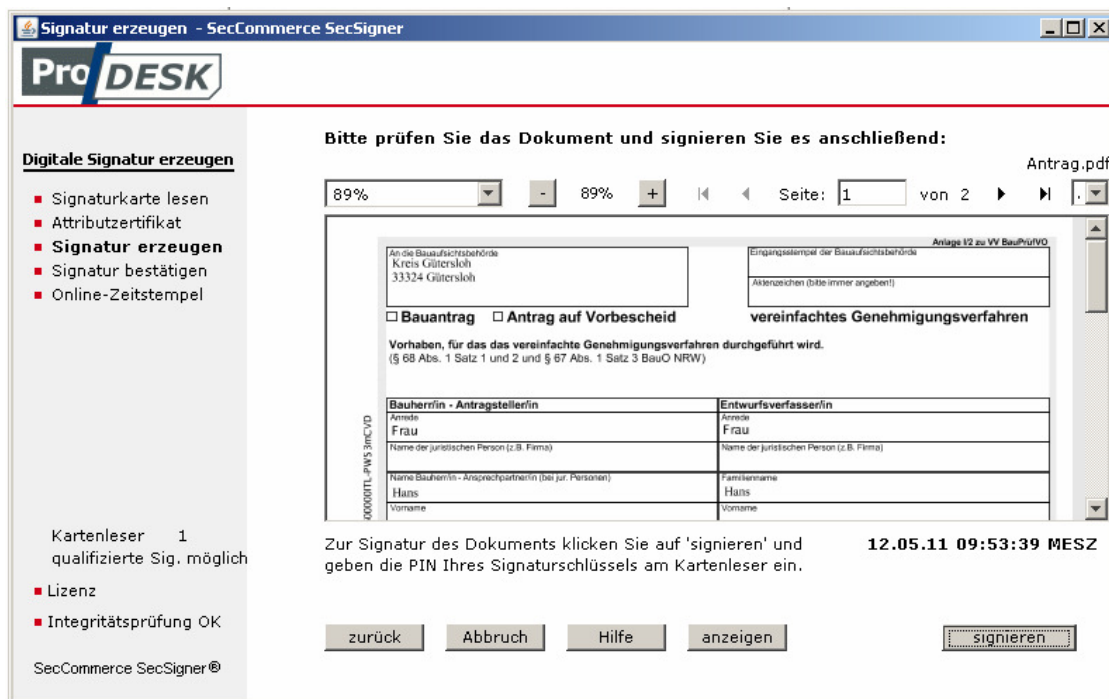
Signatur erzeugen - SecCommerce SecSigner

Pro DESK

Digitale Signatur erzeugen

- Signaturkarte lesen
- Attributzertifikat
- Signatur erzeugen
- Signatur bestätigen
- Online-Zeitstempel

Bitte prüfen Sie das Dokument und signieren Sie es anschließend:

Antrag.pdf

89% - 89% + Seite: 1 von 2

Anlage I/2 zu VV BauPrüfVO

An die Bauaufsichtsbehörde
Kreis Gütersloh
33324 Gütersloh

Eingangsstempel der Bauaufsichtsbehörde

Aktenzeichen (bitte immer angeben!)

☐ Bauantrag ☐ Antrag auf Vorbescheid vereinfachtes Genehmigungsverfahren

Vorhaben, für das das vereinfachte Genehmigungsverfahren durchgeführt wird.
(§ 68 Abs. 1 Satz 1 und 2 und § 67 Abs. 1 Satz 3 BauO NRW)

| Bauherr/in - Antragsteller/in | Entwurfsverfasser/in |
|---|---|
| Anrede Frau | Anrede Frau |
| Name der juristischen Person (z.B. Firma) | Name der juristischen Person (z.B. Firma) |
| Name Bauherr/in - Ansprechpartner/in (bei jur. Personen) Hans | Familienname Hans |
| Vorname | Vorname |

000000TL-PWS 3mCVD

Kartenleser 1
qualifizierte Sig. möglich

- Lizenz
- Integritätsprüfung OK

SecCommerce SecSigner®

Zur Signatur des Dokuments klicken Sie auf 'signieren' und geben die PIN Ihres Signaturschlüssels am Kartenleser ein.

12.05.11 09:53:39 MESZ

zurück Abbruch Hilfe anzeigen signieren